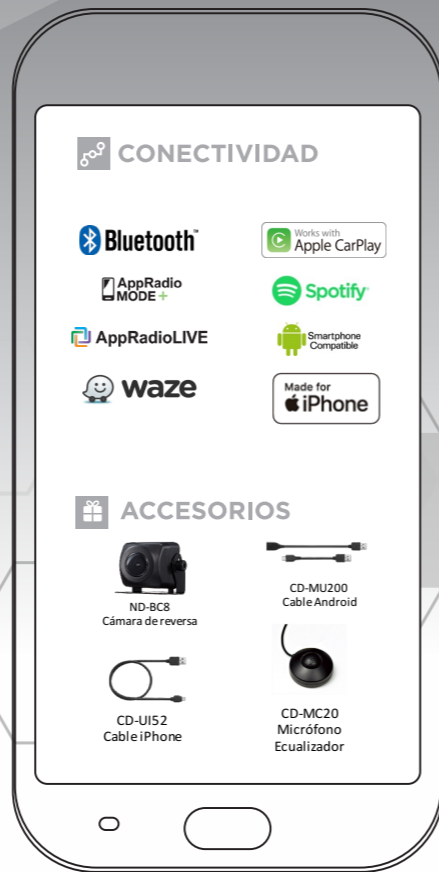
CONECTIVIDAD

Bluetooth

Works with Apple CarPlay

AppRadio MODE+

Spotify

AppRadioLIVE

Smartphone Compatible

waze

Made for iPhone

ACCESORIOS

ND-BC8
Cámara de reversa

CD-MU200
Cable Android

CD-UI52
Cable iPhone

CD-MC20
Micrófono
Ecualizador